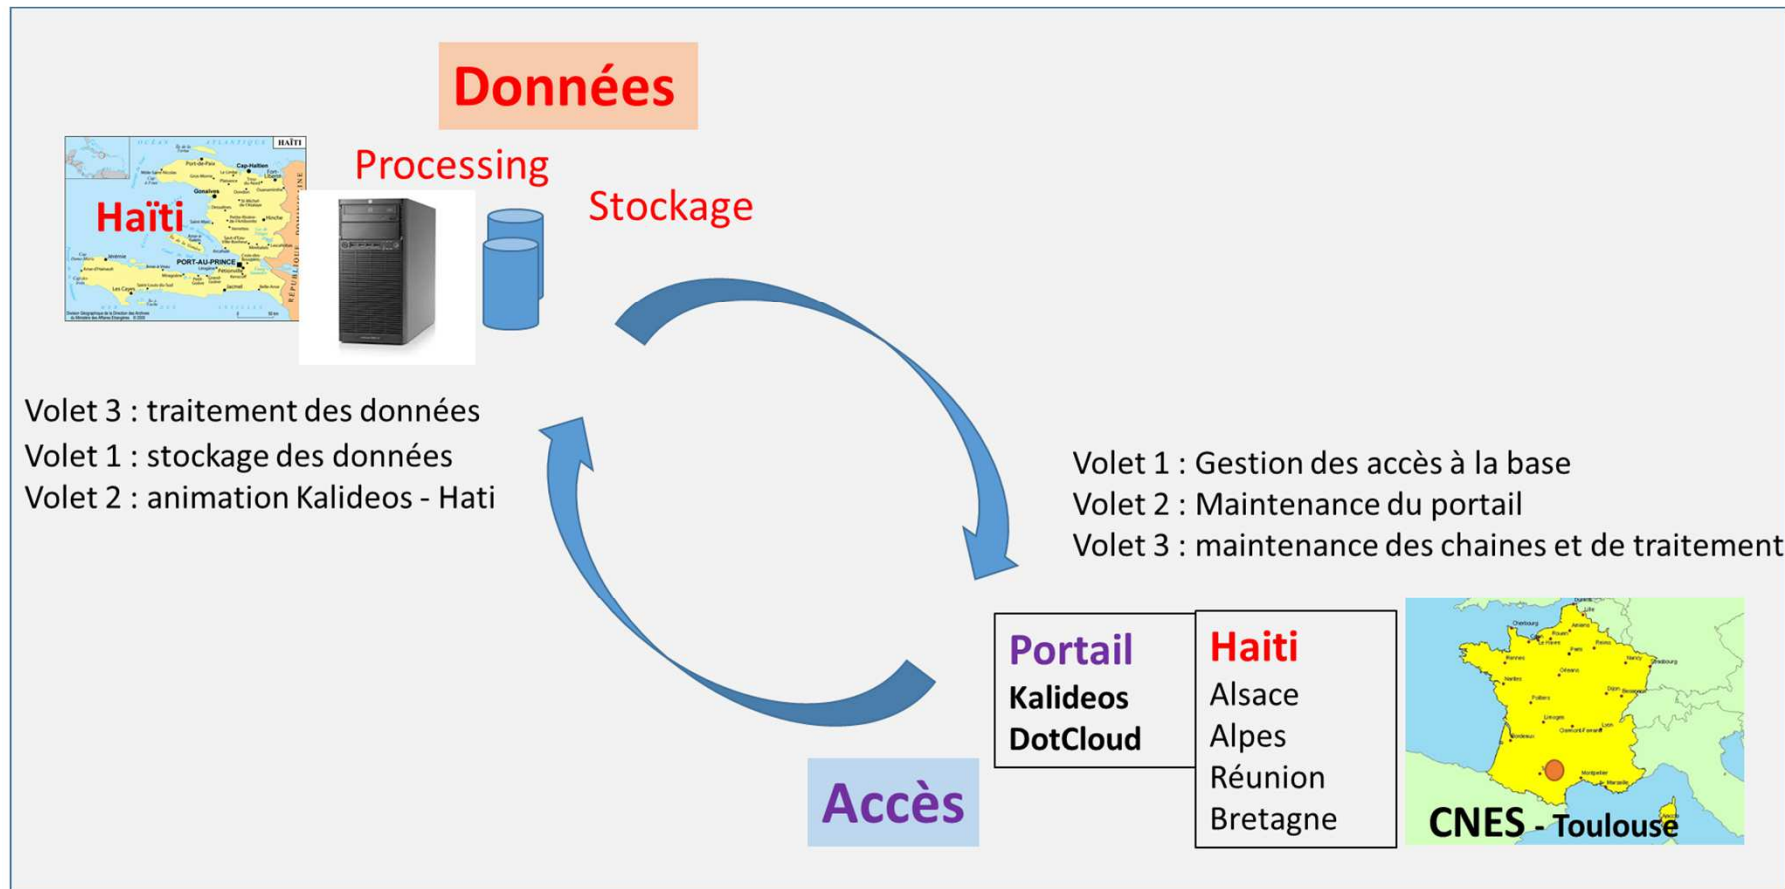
Données

Processing

Stockage

HAÏTI

Haïti

Cap-Haïtien

PORT-AU-PRINCE

Volet 3 : traitement des données
Volet 1 : stockage des données
Volet 2 : animation Kalideos - Hati

Volet 1 : Gestion des accès à la base
Volet 2 : Maintenance du portail
Volet 3 : maintenance des chaines et de traitement

Portail
Kalideos
DotCloud

Haiti
Alsace
Alpes
Réunion
Bretagne

CNES - Toulouse

Accès